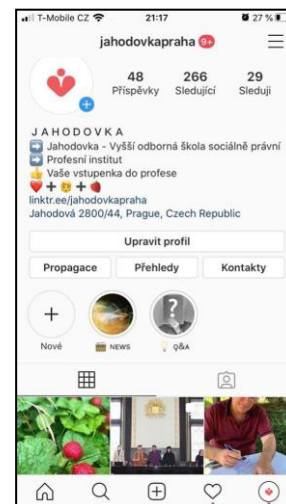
T-Mobile CZ 21:17 27 %

jahodovkapraha 9+

48 Příspěvky
266 Sledující
29 Sleduji

JAHODOVKA
Jahodovka - Vyšší odborná škola sociálně právní
Profesní institut
Vaše vstupenka do profese
linktr.ee/jahodovkapraha
Jahodová 2800/44, Prague, Czech Republic

Upravit profil

Propagace
Přehledy
Kontakty

Nové
NEWS
Q&A